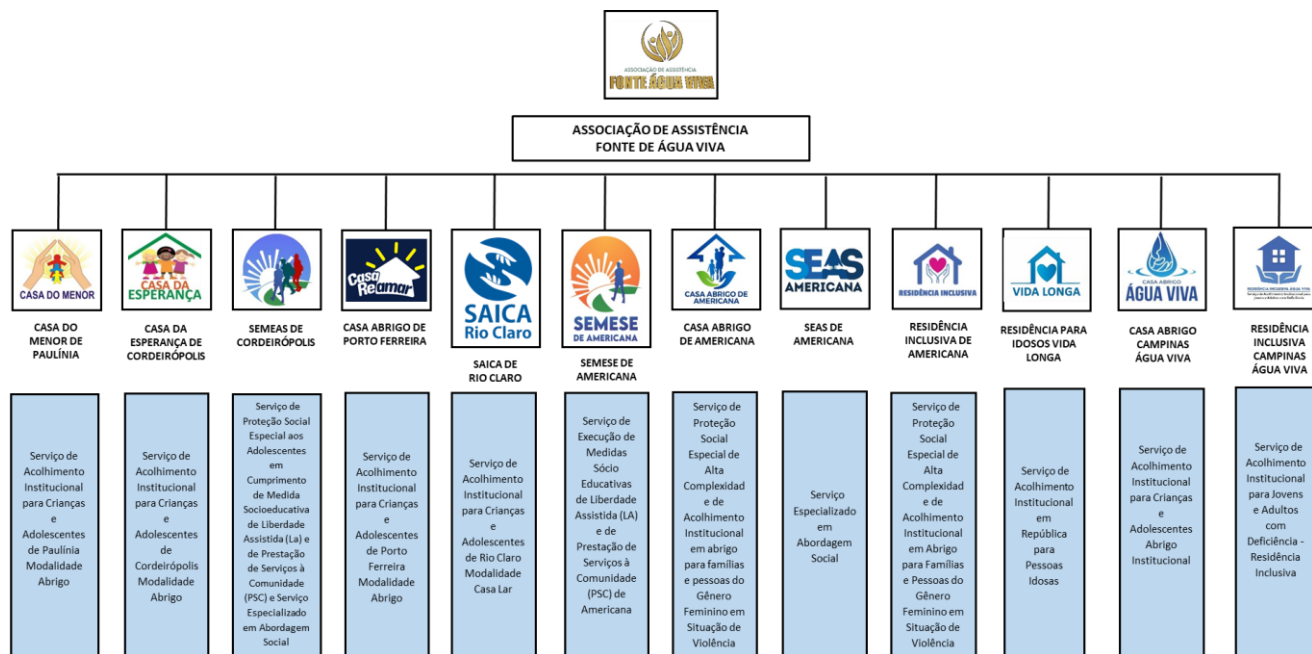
ASSOCIAÇÃO DE ASSISTÊNCIA
FONTE ÁGUA VIVA

ASSOCIAÇÃO DE ASSISTÊNCIA
FONTE DE ÁGUA VIVA

CASA DO MENOR

CASA DO MENOR DE PAULÍNIA

Serviço de Acolhimento Institucional para Crianças e Adolescentes de Paulínia Modalidade Abrigo

CASA DA ESPERANÇA

CASA DA ESPERANÇA DE CORDEIRÓPOLIS

Serviço de Acolhimento Institucional para Crianças e Adolescentes de Cordeirópolis Modalidade Abrigo

SEMEAS DE CORDEIRÓPOLIS

Serviço de Proteção Social Especial aos Adolescentes em Cumprimento de Medida Socioeducativa de Liberdade Assistida (La) e de Prestação de Serviços à Comunidade (PSC) e Serviço Especializado em Abordagem Social

Casa Reamar

CASA ABRIGO DE PORTO FERREIRA

Serviço de Acolhimento Institucional para Crianças e Adolescentes de Porto Ferreira Modalidade Abrigo

SAICA Rio Claro

SAICA DE RIO CLARO

Serviço de Acolhimento Institucional para Crianças e Adolescentes de Rio Claro Modalidade Casa Lar

SEMESE DE AMERICANA

SEMESE DE AMERICANA

Serviço de Execução de Medidas Sócio Educativas de Liberdade Assistida (LA) e de Prestação de Serviços à Comunidade (PSC) de Americana

CASA ABRIGO DE AMERICANA

CASA ABRIGO DE AMERICANA

Serviço de Proteção Social Especial de Alta Complexidade e de Acolhimento Institucional em abrigo para famílias e pessoas do Gênero Feminino em Situação de Violência

SEAS AMERICANA

SEAS DE AMERICANA

Serviço Especializado em Abordagem Social

RESIDÊNCIA INCLUSIVA

RESIDÊNCIA INCLUSIVA DE AMERICANA

Serviço de Proteção Social Especial de Alta Complexidade e de Acolhimento Institucional em Abrigo para Famílias e Pessoas do Gênero Feminino em Situação de Violência

VIDA LONGA

RESIDÊNCIA PARA IDOSOS VIDA LONGA

Serviço de Acolhimento Institucional em República para Pessoas Idosas

CASA ABRIGO ÁGUA VIVA

CASA ABRIGO CAMPINAS ÁGUA VIVA

Serviço de Acolhimento Institucional para Crianças e Adolescentes Abrigo Institucional

RESIDÊNCIA INCLUSIVA ÁGUA VIVA

RESIDÊNCIA INCLUSIVA CAMPINAS ÁGUA VIVA

Serviço de Acolhimento Institucional para Jovens e Adultos com Deficiência - Residência Inclusiva